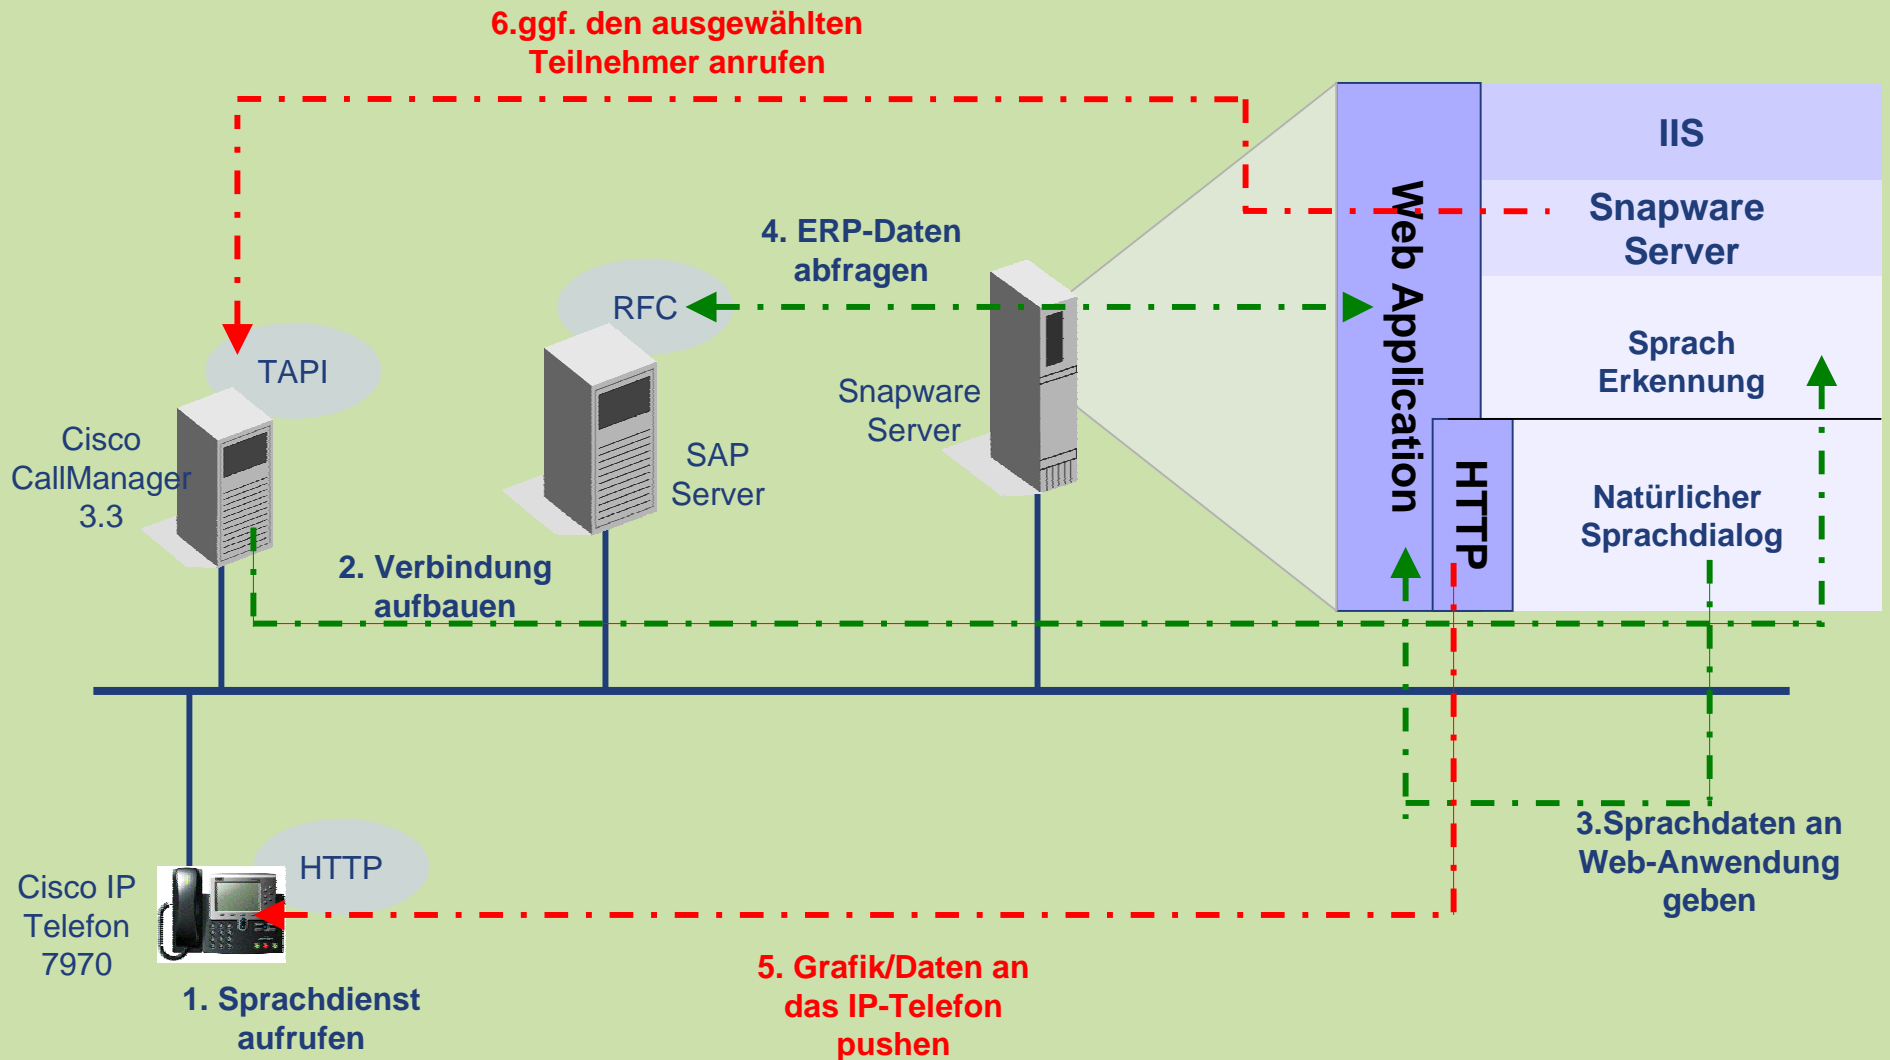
6.ggf. den ausgewählten Teilnehmer anrufen

IIS

Snapware Server

Web Application

4. ERP-Daten abfragen

RFC

Sprach Erkennung

TAPI

Snapware Server

Cisco CallManager 3.3

SAP Server

HTTP

Natürlicher Sprachdialog

2. Verbindung aufbauen

HTTP

Cisco IP Telefon 7970

3.Sprachdaten an Web-Anwendung geben

5. Grafik/Daten an das IP-Telefon pushen

1. Sprachdienst aufrufen